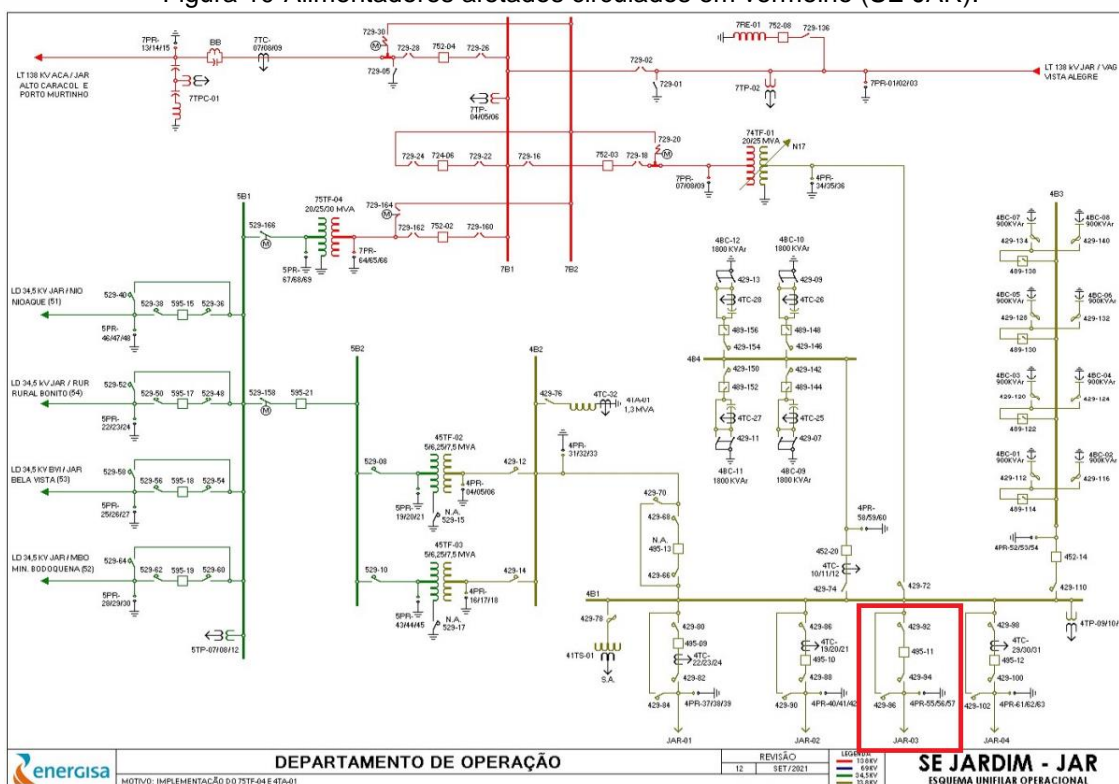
Figura 10 Alimentadores afetados circulados em vermelho (SE JAR).

7PR-13/14/15
BB
7TC-07/08/09
729-30
729-28
752-04
729-26
729-05
LT 138 KV ACA / JAR ALTO CARACOL E PORTO MURTINHO
7TPC-01
7TP-04/05/06
7RE-01
752-08
729-136
729-02
729-01
7TP-02
7PR-01/02/03
LT 138 kV JAR / VAG VISTA ALEGRE
729-20
729-24
724-06
729-22
729-16
752-03
729-18
74TF-01 20/25 MVA
N17
7PR-07/08/09
4PR-34/35/36
5B1
75TF-04 20/25/30 MVA
729-164
729-162
752-02
729-160
529-166
7PR-64/65/66
5PR-67/68/69
7B1
7B2
4B3
LD 34,5 KV JAR / NIO NIOAQUE (51)
529-40
529-38
595-15
529-36
5PR-46/47/48
LD 34,5 kV JAR / RUR RURAL BONITO (54)
529-52
529-50
595-17
529-48
529-158
595-21
5PR-22/23/24
5B2
4B2
429-76
4TC-32
41A-01 1,3 MVA
4PR-31/32/33
4BC-12 1800 KVAr
429-13
4TC-28
489-156
429-154
4BC-10 1800 KVAr
429-09
4TC-26
489-148
429-146
4B4
429-150
489-152
4TC-27
429-11
4BC-11 1800 KVAr
429-142
489-144
4TC-25
429-07
4BC-09 1800 KVAr
4BC-07 900KVAr
429-134
489-138
4BC-08 900KVAr
429-140
4BC-05 900KVAr
429-128
489-130
4BC-06 900KVAr
429-132
4BC-03 900KVAr
429-120
489-122
4BC-04 900KVAr
429-124
4BC-01 900KVAr
429-112
489-114
4BC-02 900KVAr
429-116
LD 34,5 KV BVI / JAR BELA VISTA (53)
529-58
529-56
595-18
529-54
5PR-25/26/27
529-08
45TF-02 5/6,25/7,5 MVA
429-12
4PR-04/05/06
5PR-19/20/21
N.A. 529-15
429-70
429-68
N.A. 495-13
429-66
4PR-58/59/60
452-20
4TC-10/11/12
429-74
429-72
4PR-52/53/54
452-14
429-110
LD 34,5 KV JAR / MBO MIN. BODOQUENA (52)
529-64
529-62
595-19
529-60
5PR-28/29/30
529-10
45TF-03 5/6,25/7,5 MVA
429-14
4PR-16/17/18
5PR-43/44/45
N.A. 529-17
5TP-07/08/12
4B1
429-78
41TS-01
S.A.
429-80
495-09
4TC-22/23/24
429-82
429-84
4PR-37/38/39
JAR-01
429-86
4TC-19/20/21
495-10
429-88
429-90
4PR-40/41/42
JAR-02
429-92
495-11
429-94
429-96
4PR-55/56/57
JAR-03
429-98
4TC-29/30/31
495-12
429-100
429-102
4PR-61/62/63
JAR-04
4TP-09/10/
energisa
DEPARTAMENTO DE OPERAÇÃO
MOTIVO: IMPLEMENTAÇÃO DO 75TF-04 E 4TA-01
REVISÃO
12
SET/2021
LEGENDA
138kV
69kV
34,5kV
13,8kV
SE JARDIM - JAR
ESQUEMA UNIFILAR OPERACIONAL